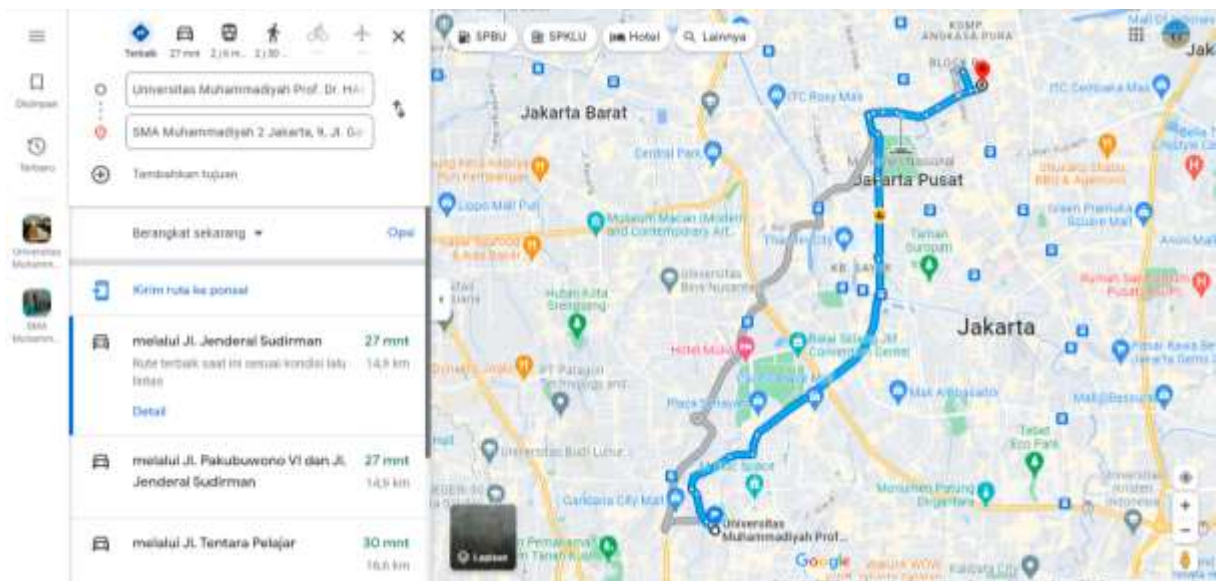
Disimpan
Terbaru
Universitas Muhamm...
SMA Muhamm...

Terbaik 27 mnt 2 j 6 m 2 j 30

Universitas Muhammadiyah Prof. Dr. HA
SMA Muhammadiyah 2 Jakarta, 9, Jl. Ga
Tambahkan tujuan

Berangkat sekarang
Opsi

Kirim rute ke ponsel

melalui Jl. Jenderal Sudirman 27 mnt 14,9 km
Rute terbaik saat ini sesuai kondisi lalu lintas
Detail

melalui Jl. Pakubuwono VI dan Jl. Jenderal Sudirman 27 mnt 14,9 km

melalui Jl. Tentara Pelajar 30 mnt 16,6 km

SPBU SPKLU Hotel Lainnya

KOMP ANGKASA PURA
BLOCK M
Jakarta Barat
ITC Roxy Mas
ITC Cempaka Mas
Central Park
Jakarta Pusat
Monumen Nasional
Lippo Mall Puri
Museum Macan (Modern and Contemporary Art)
Thamrin City
Taman Suropati
Green Pramuka Square Mall
KB. SAYUR
Universitas Bina Nusantara
Hutan Kota Srengseng
Jakarta
Hotel Mulia
Balai Sidang JIH Convention Center
Plaza Senayan
Mal Ambasador
Universitas Budi Luhur
Tebet Eco Park
Gandaria City Mall
Universitas Muhammadiyah Prof...
Monumen Patung Dirgantara
Lapisan
Google
Jak